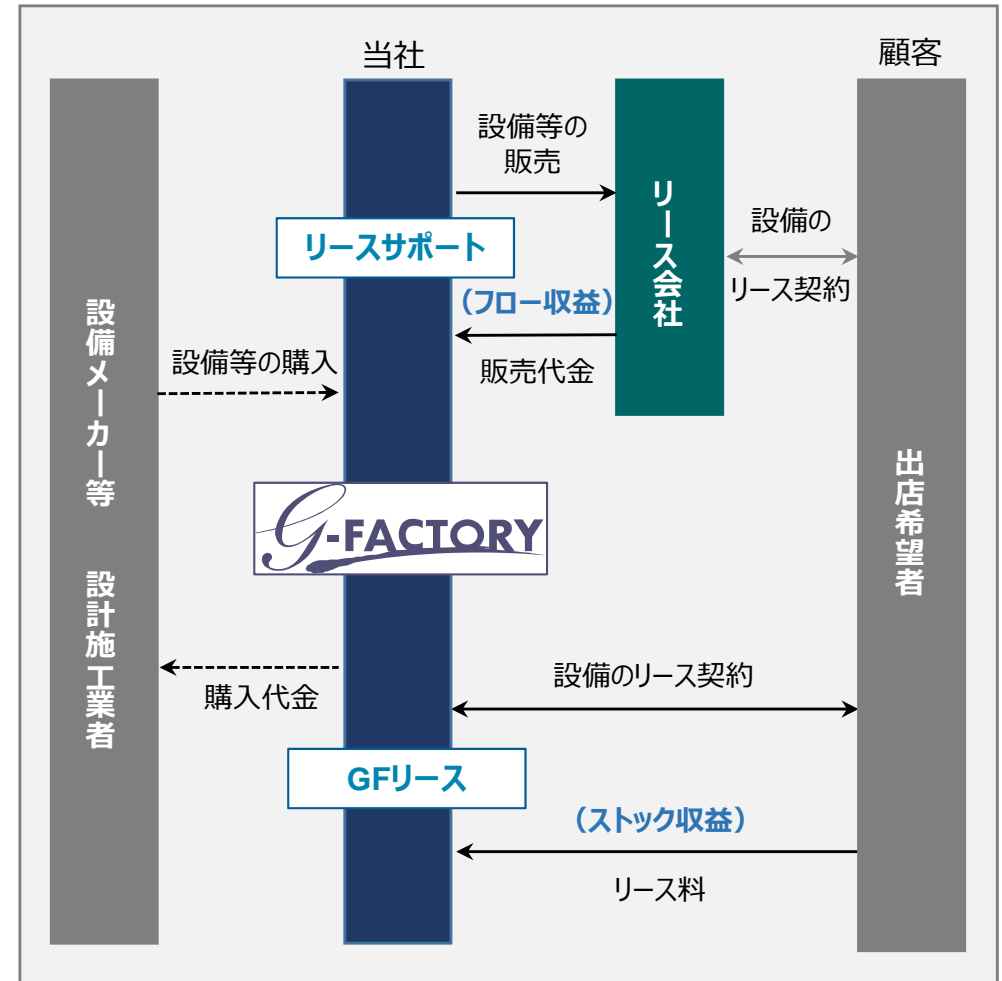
当社

顧客

設備メーカー等

設計施工業者

設備等の販売

リース会社

設備の

リース契約

リースサポート

（フロー収益）

設備等の購入

販売代金

出店希望者

G-FACTORY

購入代金

設備のリース契約

GFリース

（ストック収益）

リース料